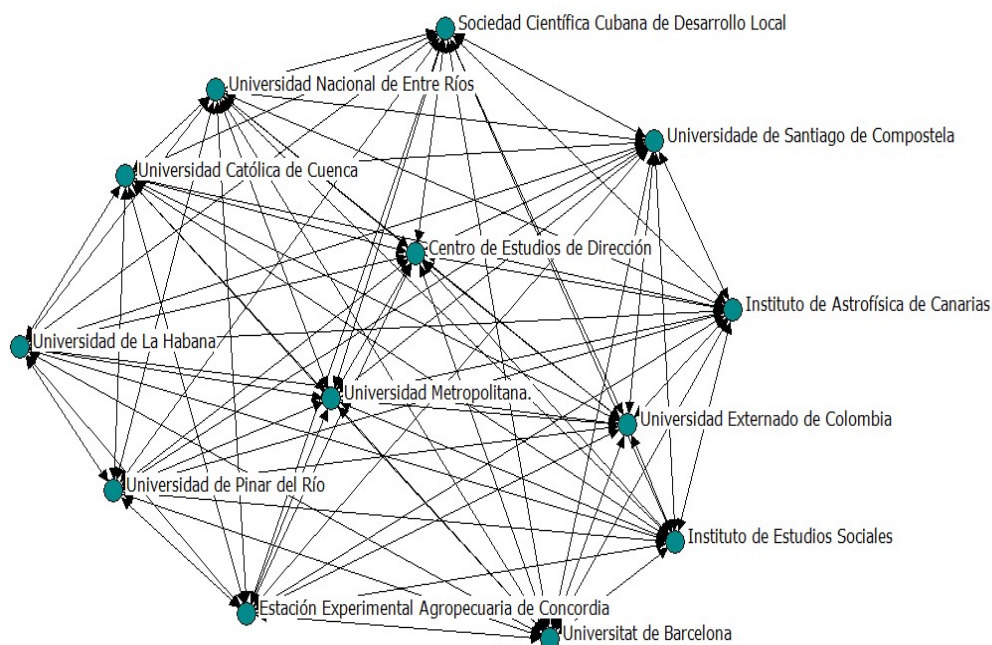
Sociedad Científica Cubana de Desarrollo Local
Universidad Nacional de Entre Ríos
Universidade de Santiago de Compostela
Universidad Católica de Cuenca
Centro de Estudios de Dirección
Instituto de Astrofísica de Canarias
Universidad de La Habana
Universidad Metropolitana.
Universidad Externado de Colombia
Universidad de Pinar del Río
Instituto de Estudios Sociales
Estación Experimental Agropecuaria de Concordia
Universitat de Barcelona